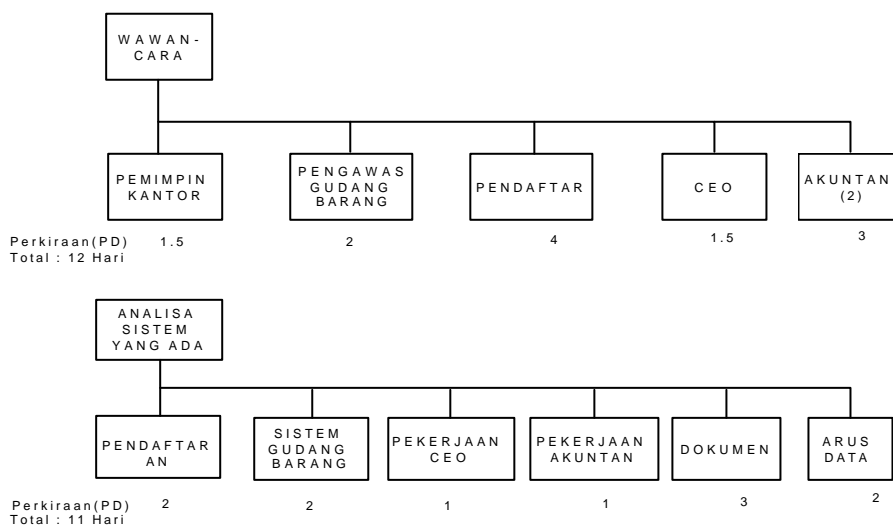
WAWAN-CARA

PEMIMPIN KANTOR

PENGAWAS GUDANG BARANG

PENDAFTAR

CEO

AKUNTAN (2)

Perkiraan(PD) 1.5 2 4 1.5 3
Total : 12 Hari

ANALISA SISTEM YANG ADA

PENDAFTAR AN

SISTEM GUDANG BARANG

PEKERJAAN CEO

PEKERJAAN AKUNTAN

DOKUMEN

ARUS DATA

Perkiraan(PD) 2 2 1 1 3 2
Total : 11 Hari